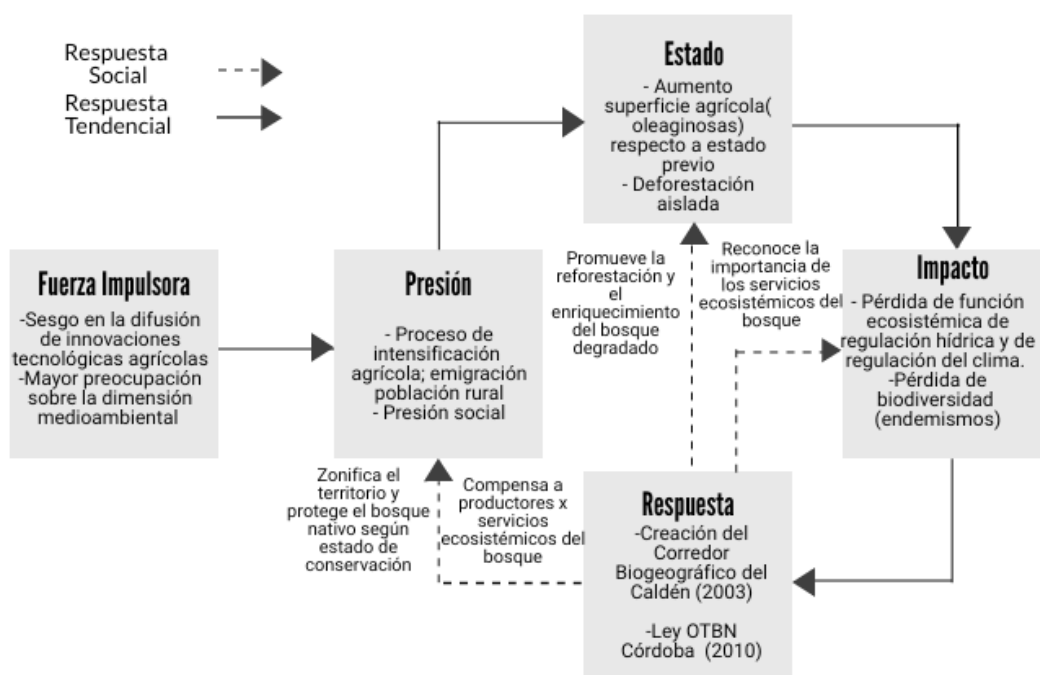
Respuesta Social

Respuesta Tendencial

Estado
- Aumento superficie agrícola( oleaginosas) respecto a estado previo
- Deforestación aislada

Fuerza Impulsora
-Sesgo en la difusión de innovaciones tecnológicas agrícolas
-Mayor preocupación sobre la dimensión medioambiental

Presión
- Proceso de intensificación agrícola; emigración población rural
- Presión social

Promueve la reforestación y el enriquecimiento del bosque degradado

Reconoce la importancia de los servicios ecosistémicos del bosque

Impacto
- Pérdida de función ecosistémica de regulación hídrica y de regulación del clima.
-Pérdida de biodiversidad (endemismos)

Zonifica el territorio y protege el bosque nativo según estado de conservación

Compensa a productores x servicios ecosistémicos del bosque

Respuesta
-Creación del Corredor Biogeográfico del Caldén (2003)

-Ley OTBN Córdoba (2010)